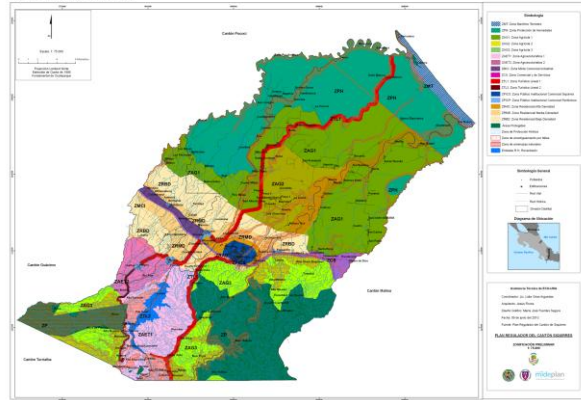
Simbología

Cantón Pocosí

Cantón Guácimo

Cantón Siquirres

Cantón Matina

Cantón Turrialba

ZPH

ZAG1

ZAG2

ZRBD

ZRBD

ZPH

ZAG1

ZAG2

ZRBD

ZNETI

ZC

ZP

Simbología General

Diagrama de Ubicación

PLAN REGULADOR DEL CANTÓN SIQUIRRES

ZONIFICACIÓN PRELIMINAR

mideplan